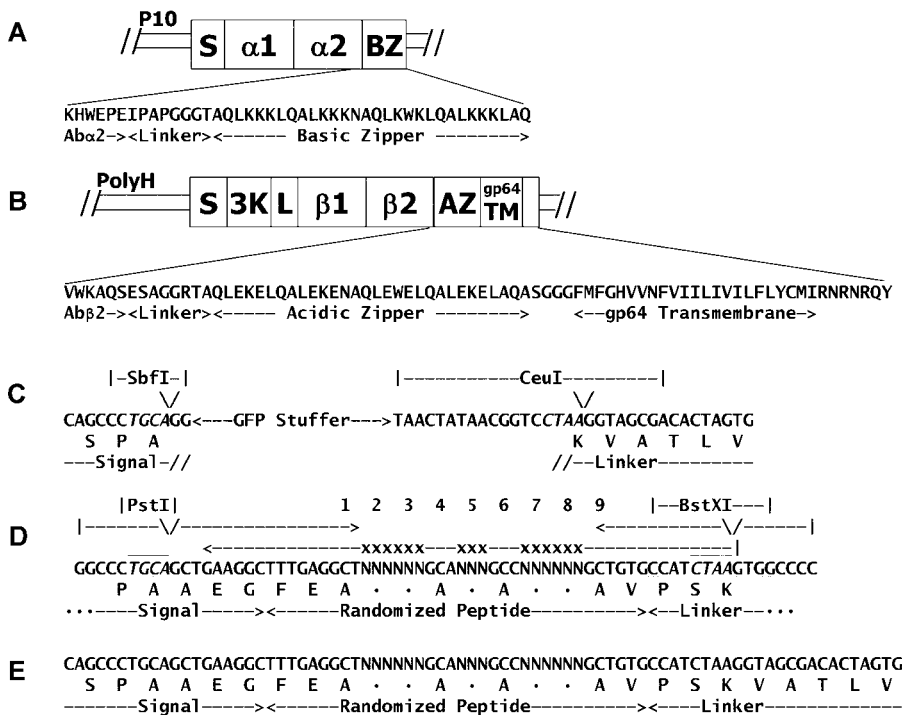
A

P10

S α1 α2 BZ

KHWEPEIPAPGGGTAQLKKKLQALKKKNAQLKWKLQALKKKLAQ
Abα2-><Linker><------ Basic Zipper -------->

B

PolyH

S 3K L β1 β2 AZ gp64 TM

VWKAQSESAGGRTAQLEKELQALEKENAQLEWELQALEKELAQASGGGFMFGHVVNFVIILIVILFLYCMIRNRNRQY
Abβ2-><Linker><------ Acidic Zipper --------> <--gp64 Transmembrane->

C

|-SbfI-|
\/
CAGCCCTGCAGG<---GFP Stuffer--->TAACTATAACGGTCCTAAGGTAGCGACACTAGTG
S P A
---Signal-//

|-----------CeuI---------|
\/
K V A T L V
//--Linker---------

D

|PstI|
|-------\/--------------->
1 2 3 4 5 6 7 8 9
|--BstXI---|
<-----------\/------|
<-------------xxxxxx---xxx---xxxxxx--------------|
GGCCCTGCAGCTGAAGGCTTTGAGGCTNNNNNNGCANNNGCCNNNNNNGCTGTGCCATCTAAGTGGCCCC
P A A E G F E A · · A · A · · A V P S K
···-----Signal-----><------Randomized Peptide---------><--Linker--···

E

CAGCCCTGCAGCTGAAGGCTTTGAGGCTNNNNNNGCANNNGCCNNNNNNGCTGTGCCATCTAAGGTAGCGACACTAGTG
S P A A E G F E A · · A · A · · A V P S K V A T L V
-------Signal-----><-----Randomized Peptide---------><----Linker-----------